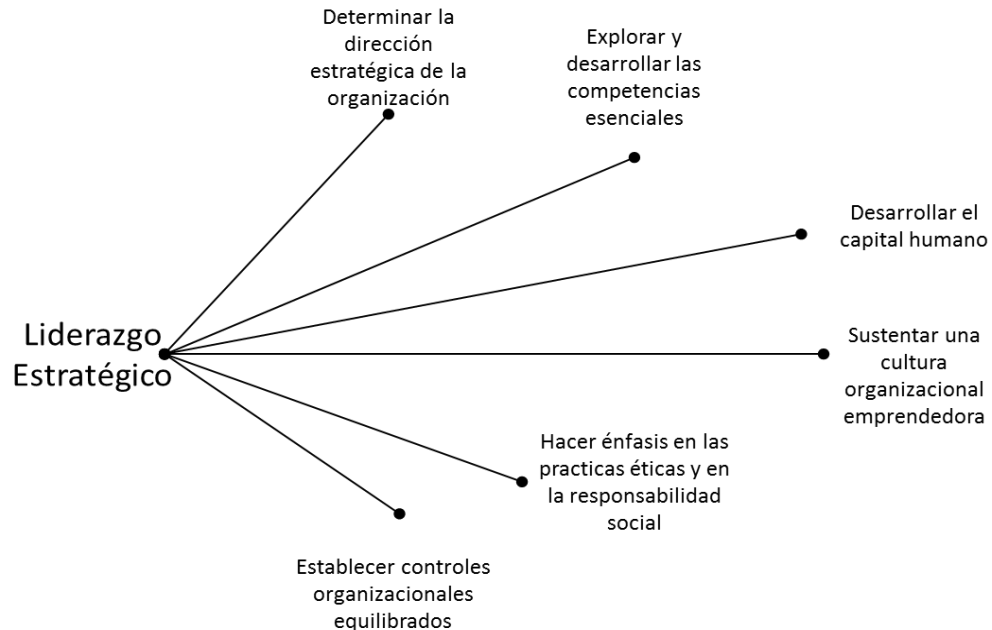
Liderazgo Estratégico

Determinar la dirección estratégica de la organización

Explorar y desarrollar las competencias esenciales

Desarrollar el capital humano

Sustentar una cultura organizacional emprendedora

Hacer énfasis en las practicas éticas y en la responsabilidad social

Establecer controles organizacionales equilibrados